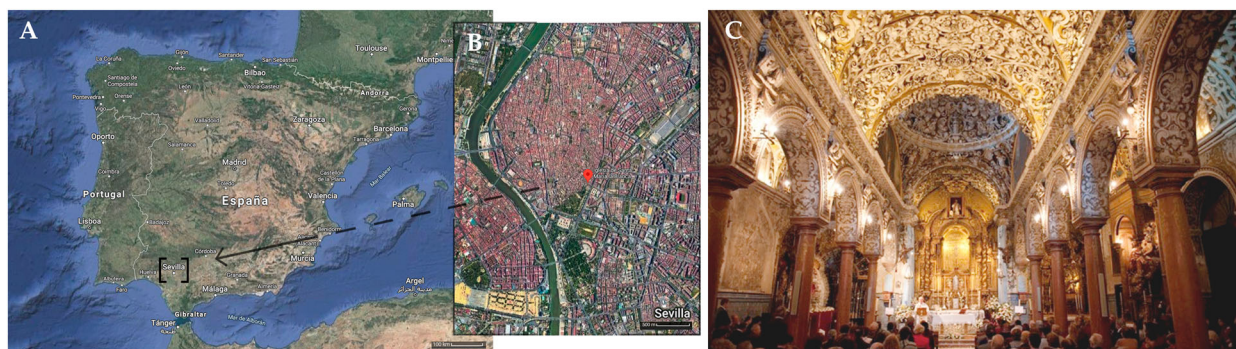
A

Toulouse
Montpellier
Gijón
Santander
San Sebastián
La Coruña
Oviedo
Bilbao
Santiago de Compostela
León
Vitoria-Gasteiz
Andorra
Pontevedra
Ourense
Burgos
Girona
Valladolid
Zaragoza
Barcelona
Oporto
Salamanca
Coimbra
Madrid
Portugal
Castellón de la Plana
Mar Balear
España
Valencia
Palma
Lisboa
Badajoz
Benidorm
Córdoba
Alicante
Sevilla
Huelva
Murcia
Albufeira
Faro
Granada
Argel
Málaga
Almería
Gibraltar
Tánger
Mar de Alborán
100 km

B

Sevilla
500 m

C